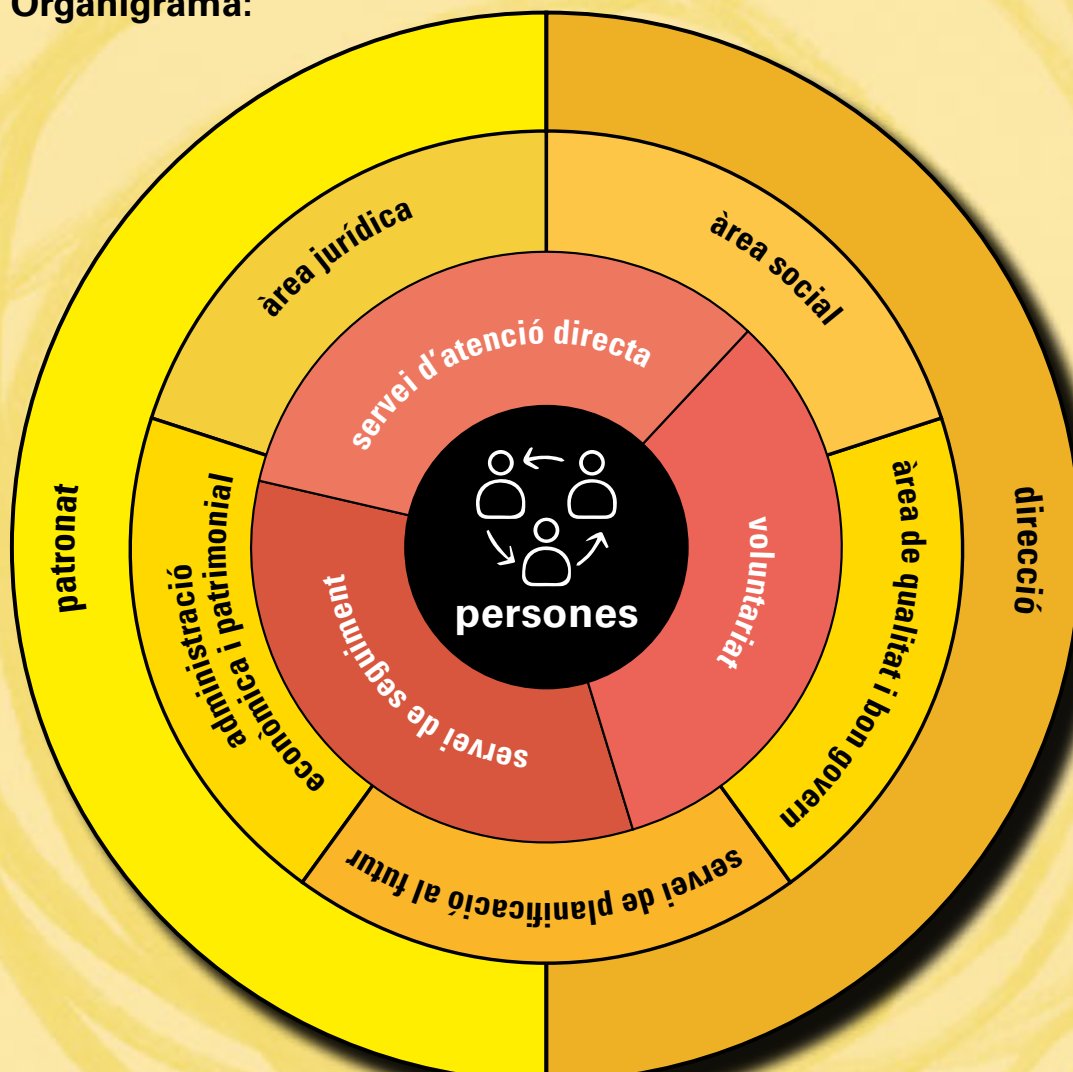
Organigrama:

patronat

direcció

àrea jurídica

àrea social

administració econòmica i patrimonial

àrea de qualitat i bon govern

servei de planificació al futur

servei d'atenció directa

voluntariat

servei de seguiment

persones